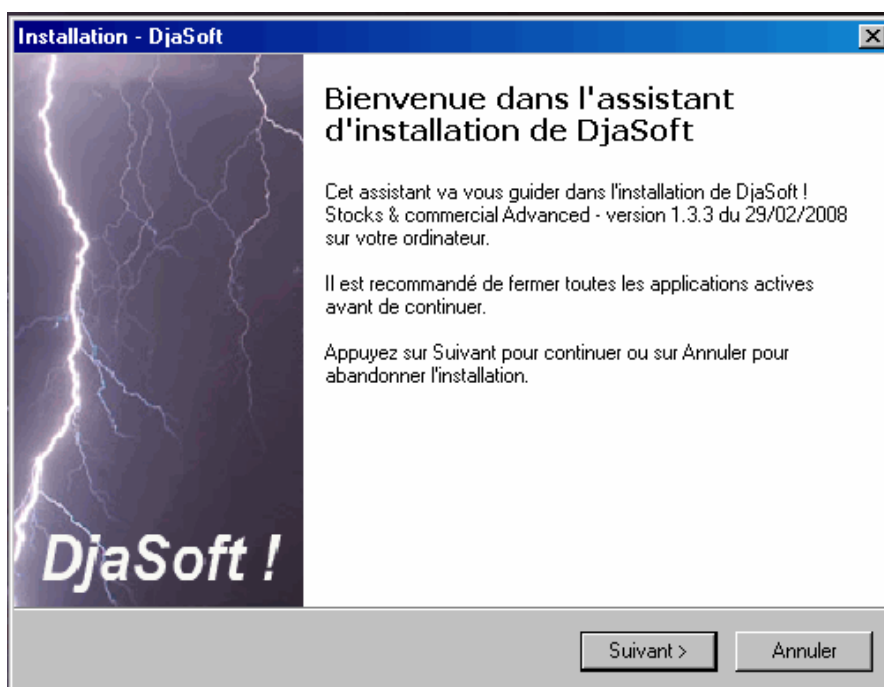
Installation - DjaSoft

Bienvenue dans l'assistant d'installation de DjaSoft

Cet assistant va vous guider dans l'installation de DjaSoft ! Stocks & commercial Advanced - version 1.3.3 du 29/02/2008 sur votre ordinateur.

Il est recommandé de fermer toutes les applications actives avant de continuer.

Appuyez sur Suivant pour continuer ou sur Annuler pour abandonner l'installation.

DjaSoft !

Suivant >

Annuler